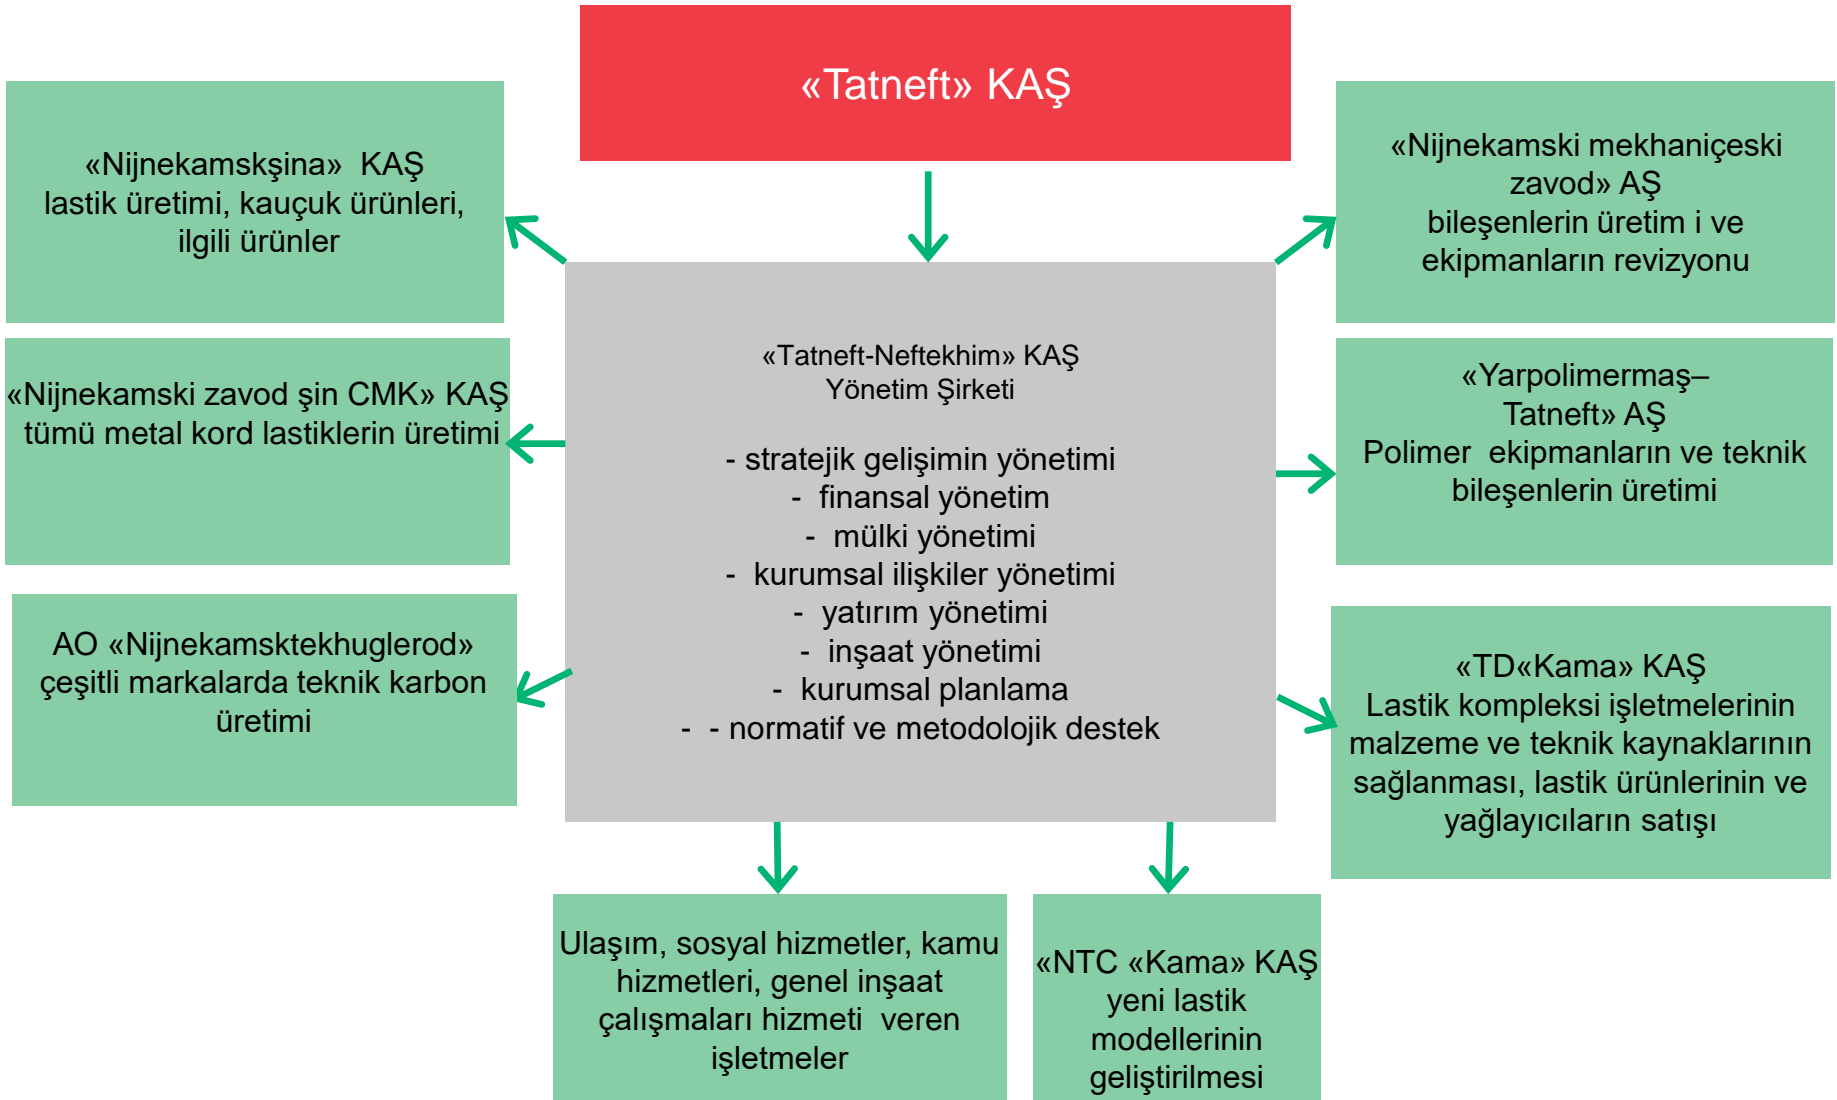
«Tatneft» KAŞ

«Nijnekamskşina» KAŞ
lastik üretimi, kauçuk ürünleri, ilgili ürünler

«Nijnekamski mekhaniçeski zavod» AŞ
bileşenlerin üretim i ve ekipmanların revizyonu

«Tatneft-Neftekhim» KAŞ
Yönetim Şirketi

- stratejik gelişimin yönetimi
- finansal yönetim
- mülki yönetimi
- kurumsal ilişkiler yönetimi
- yatırım yönetimi
- inşaat yönetimi
- kurumsal planlama
- - normatif ve metodolojik destek

«Nijnekamski zavod şin CMK» KAŞ
tümü metal kord lastiklerin üretimi

«Yarpolimermaş–Tatneft» AŞ
Polimer ekipmanların ve teknik bileşenlerin üretimi

AO «Nijnekamsktekhuglerod»
çeşitli markalarda teknik karbon üretimi

«TD«Kama» KAŞ
Lastik kompleksi işletmelerinin malzeme ve teknik kaynaklarının sağlanması, lastik ürünlerinin ve yağlayıcıların satışı

Ulaşım, sosyal hizmetler, kamu hizmetleri, genel inşaat çalışmaları hizmeti veren işletmeler

«NTC «Kama» KAŞ
yeni lastik modellerinin geliştirilmesi